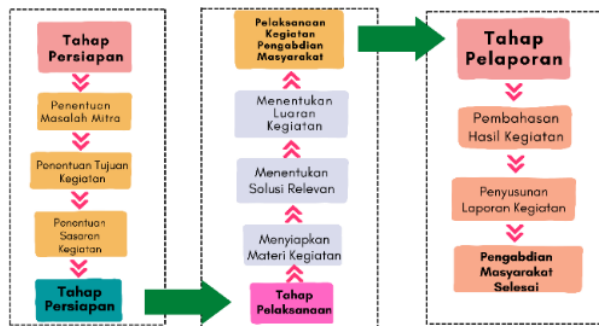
Tahap Persiapan

Penentuan Masalah Mitra

Penentuan Tujuan Kegiatan

Penentuan Sasaran Kegiatan

Tahap Persiapan

Tahap Pelaksanaan

Menyiapkan Materi Kegiatan

Menentukan Solusi Relevan

Menentukan Luaran Kegiatan

Pelaksanaan Kegiatan Pengabdian Masyarakat

Tahap Pelaporan

Pembahasan Hasil Kegiatan

Penyusunan Laporan Kegiatan

Pengabdian Masyarakat Selesai